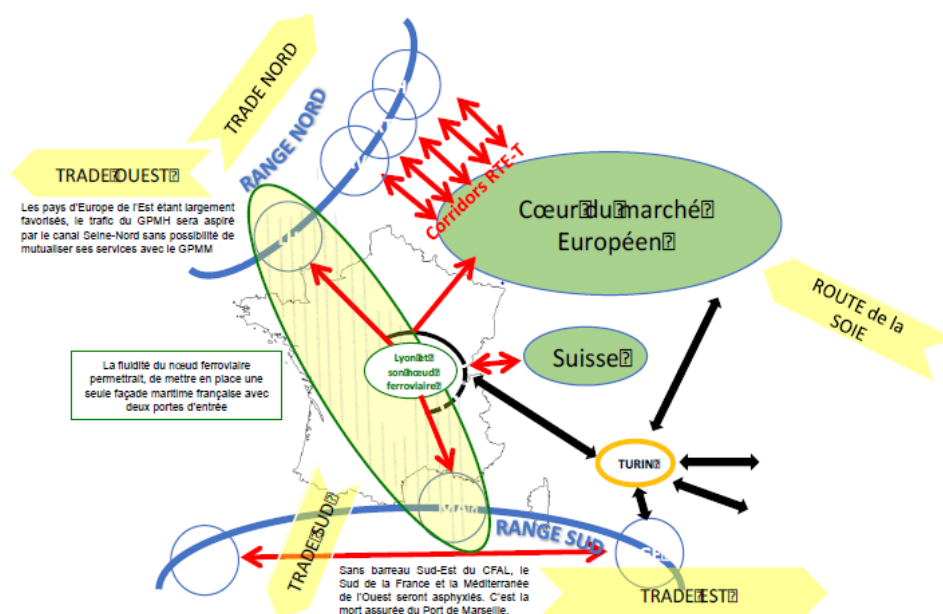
TRADE NORD

RANGE NORD

TRADE OUEST

Les pays d'Europe de l'Est étant largement favorisés, le trafic du GPMH sera aspiré par le canal Seine-Nord sans possibilité de mutualiser ses services avec le GPMM

Corridors RTE-T

Cœur du marché Européen

ROUTE de la SOIE

Suisse

Lyon et son nœud ferroviaire

La fluidité du nœud ferroviaire permettrait, de mettre en place une seule façade maritime française avec deux portes d'entrée

TURIN

RANGE SUD

TRADE SUD

Sans barreau Sud-Est du CFAL, le Sud de la France et la Méditerranée de l'Ouest seront asphyxiés. C'est la mort assurée du Port de Marseille.

TRADE EST